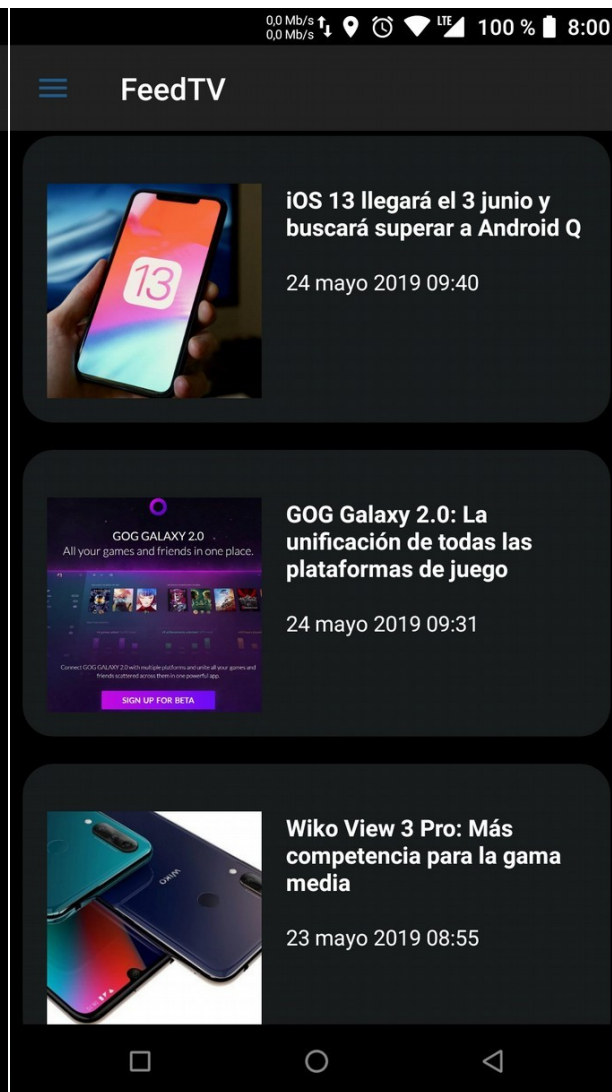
0,0 Mb/s 0,0 Mb/s LTE 100 % 8:00

FeedTV

13

iOS 13 llegará el 3 junio y buscará superar a Android Q

24 mayo 2019 09:40

GOG GALAXY 2.0
All your games and friends in one place.

Connect GOG GALAXY 2.0 with multiple platforms and unite all your games and friends scattered across them in one powerful app.

SIGN UP FOR BETA

GOG Galaxy 2.0: La unificación de todas las plataformas de juego

24 mayo 2019 09:31

wiko

Wiko View 3 Pro: Más competencia para la gama media

23 mayo 2019 08:55